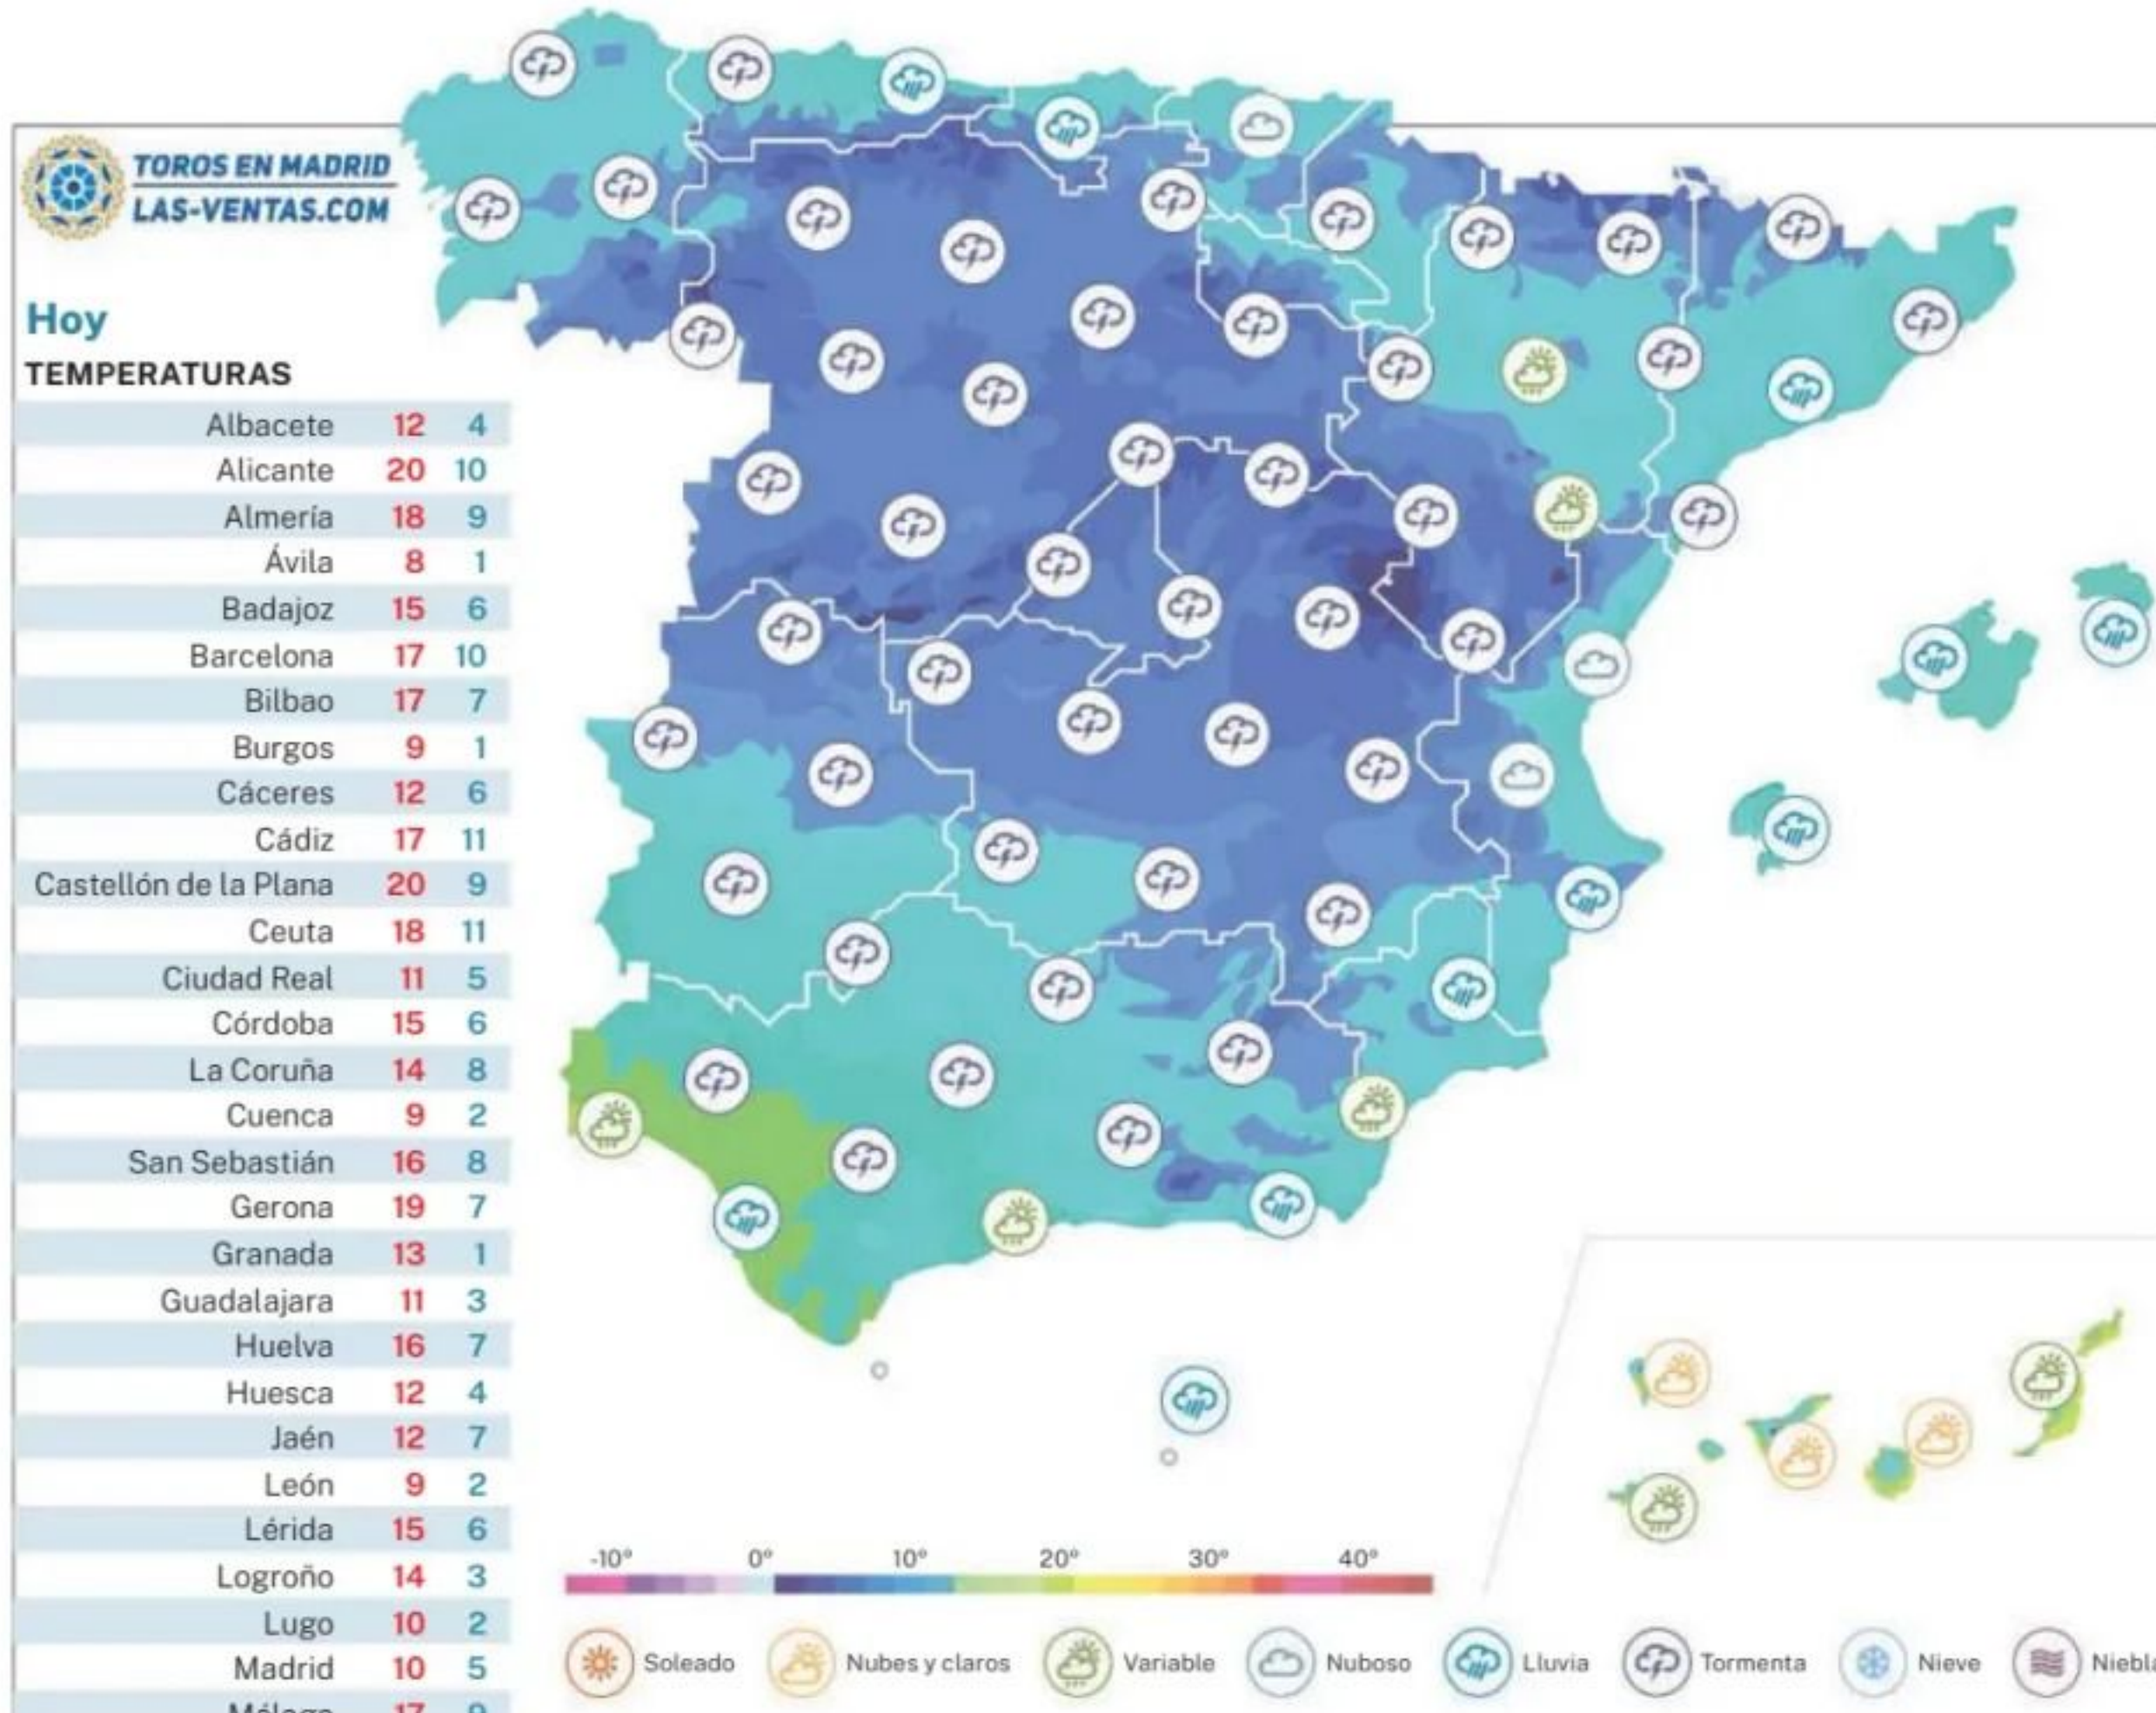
TOROS EN MADRID
LAS-VENTAS.COM

Hoy
TEMPERATURAS

| | | |
|---|---|---|
| Albacete | 12 | 4 |
| Alicante | 20 | 10 |
| Almería | 18 | 9 |
| Ávila | 8 | 1 |
| Badajoz | 15 | 6 |
| Barcelona | 17 | 10 |
| Bilbao | 17 | 7 |
| Burgos | 9 | 1 |
| Cáceres | 12 | 6 |
| Cádiz | 17 | 11 |
| Castellón de la Plana | 20 | 9 |
| Ceuta | 18 | 11 |
| Ciudad Real | 11 | 5 |
| Córdoba | 15 | 6 |
| La Coruña | 14 | 8 |
| Cuenca | 9 | 2 |
| San Sebastián | 16 | 8 |
| Gerona | 19 | 7 |
| Granada | 13 | 1 |
| Guadalajara | 11 | 3 |
| Huelva | 16 | 7 |
| Huesca | 12 | 4 |
| Jaén | 12 | 7 |
| León | 9 | 2 |
| Lérida | 15 | 6 |
| Logroño | 14 | 3 |
| Lugo | 10 | 2 |
| Madrid | 10 | 5 |
| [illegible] | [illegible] | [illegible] |

-10° 0° 10° 20° 30° 40°

Soleado Nubes y claros Variable Nuboso Lluvia Tormenta Nieve Niebl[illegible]